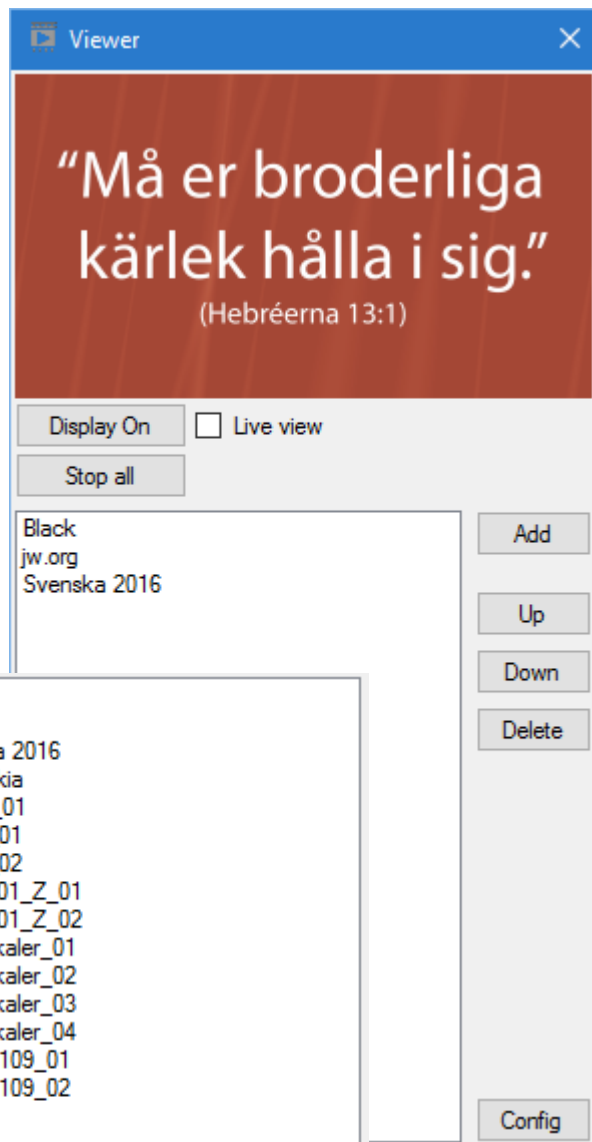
Viewer

“Må er broderliga kärlek hålla i sig.”
(Hebréerna 13:1)

Display On
Live view
Stop all

Black
jw.org
Svenska 2016

Add
Up
Down
Delete

a 2016
kia
_01
01
02
01_Z_01
01_Z_02
kaler_01
kaler_02
kaler_03
kaler_04
109_01
109_02

Config